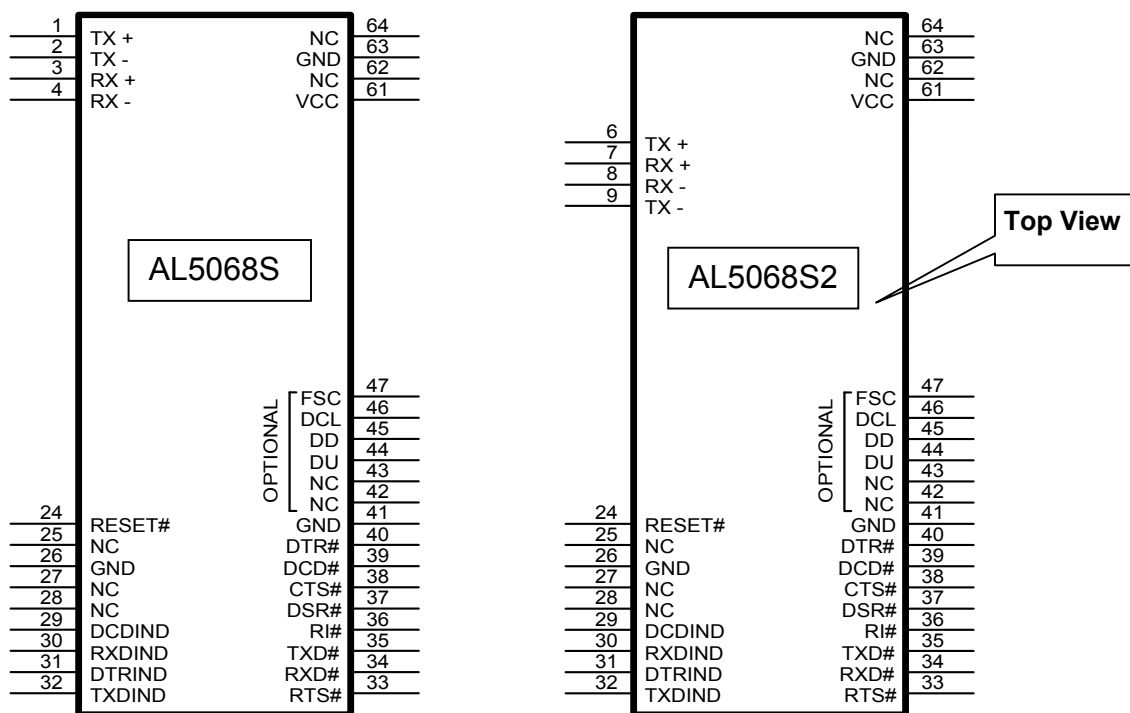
1 TX +
2 TX -
3 RX +
4 RX -

NC 64
GND 63
NC 62
VCC 61

AL5068S

OPTIONAL
FSC 47
DCL 46
DD 45
DU 44
NC 43
NC 42
GND 41

24 RESET#
25 NC
26 GND
27 NC
28 NC
29 DCDIND
30 RXDIND
31 DTRIND
32 TXDIND

DTR# 40
DCD# 39
CTS# 38
DSR# 37
RI# 36
TXD# 35
RXD# 34
RTS# 33

NC 64
GND 63
NC 62
VCC 61

6 TX +
7 RX +
8 RX -
9 TX -

Top View

AL5068S2

OPTIONAL
FSC 47
DCL 46
DD 45
DU 44
NC 43
NC 42
GND 41

24 RESET#
25 NC
26 GND
27 NC
28 NC
29 DCDIND
30 RXDIND
31 DTRIND
32 TXDIND

DTR# 40
DCD# 39
CTS# 38
DSR# 37
RI# 36
TXD# 35
RXD# 34
RTS# 33